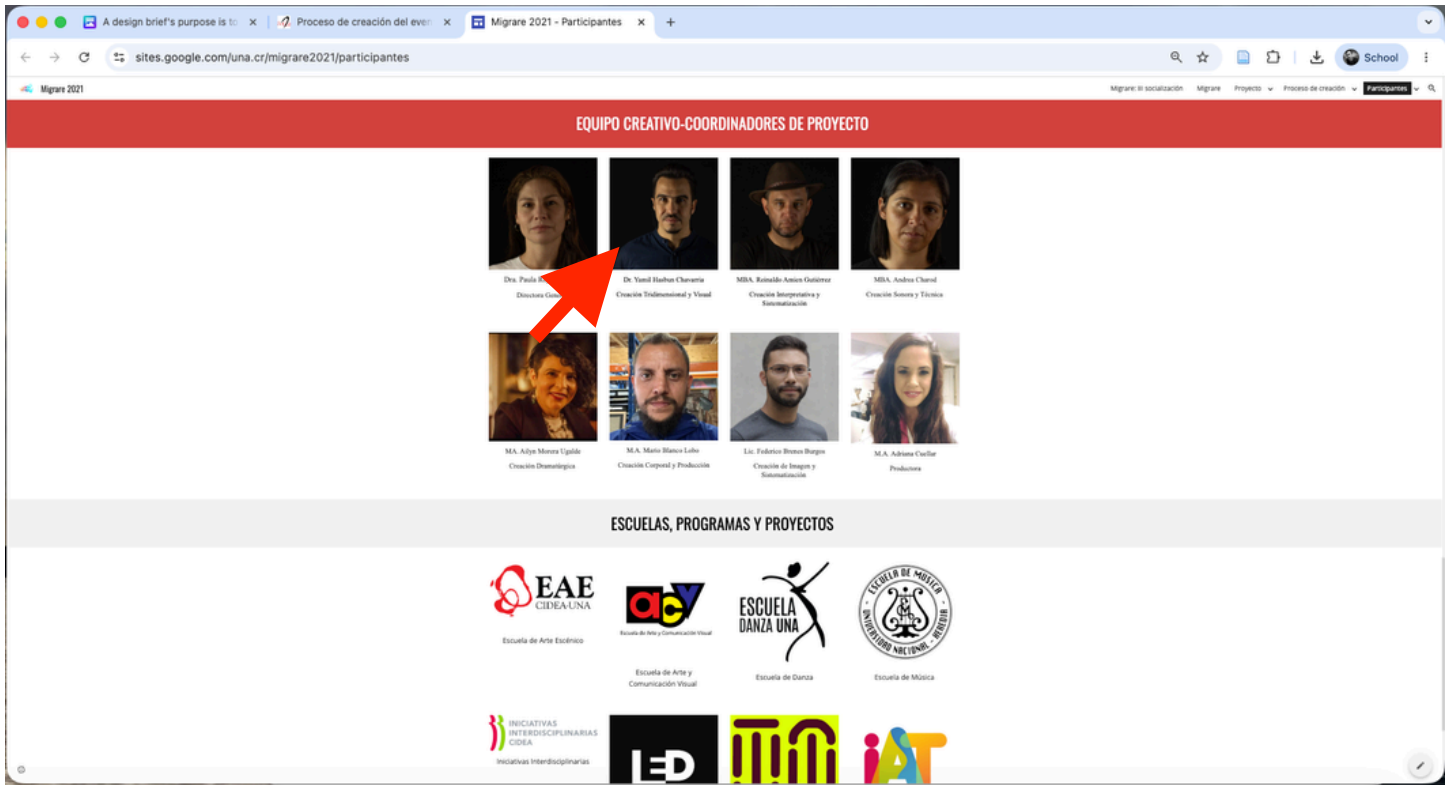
A design brief's purpose is to

Proceso de creación del even

Migrare 2021 - Participantes

sites.google.com/una.cr/migrare2021/participantes

School

Migrare 2021

Migrare: III socialización Migrare Proyecto Proceso de creación Participantes

EQUIPO CREATIVO-COORDINADORES DE PROYECTO

Dra. Paula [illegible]
Directora Gene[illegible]

Dr. Yamil Hasbun Chavarría
Creación Tridimensional y Visual

MBA. Reinaldo Amien Gutiérrez
Creación Interpretativa y Sistematización

MBA. Andrea Chavol
Creación Sonora y Técnica

MA. Ailyn Morera Ugalde
Creación Dramatúrgica

M.A. Mario Blanco Lobo
Creación Corporal y Producción

Lic. Federico Brenes Burgos
Creación de Imagen y Sistematización

M.A. Adriana Cuellar
Productora

ESCUELAS, PROGRAMAS Y PROYECTOS

EAE CIDEA-UNA
Escuela de Arte Escénico

Escuela de Arte y Comunicación Visual
Escuela de Arte y Comunicación Visual

ESCUELA DANZA UNA
Escuela de Danza

ESCUELA DE MÚSICA UNIVERSIDAD NACIONAL HEREDIA
Escuela de Música

INICIATIVAS INTERDISCIPLINARIAS CIDEA
Iniciativas Interdisciplinarias

LED

iAT